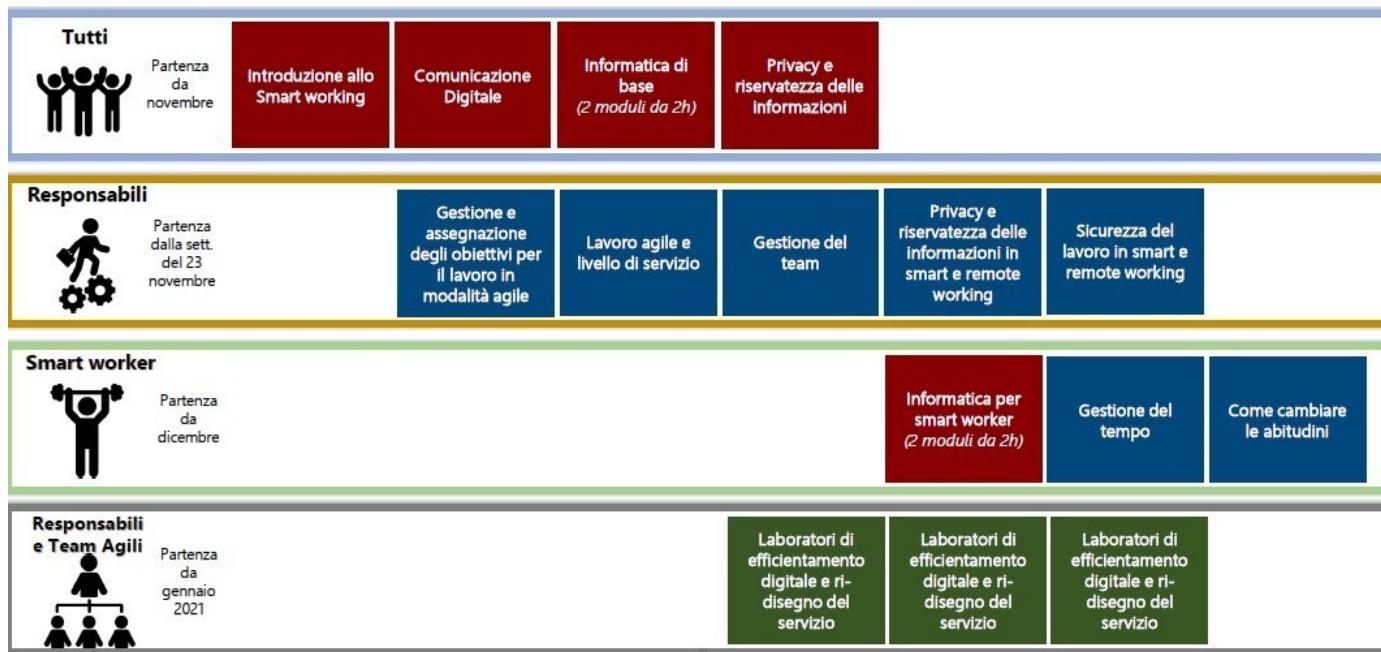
Tutti

Partenza da novembre

Introduzione allo Smart working

Comunicazione Digitale

Informatica di base
(2 moduli da 2h)

Privacy e riservatezza delle informazioni

Responsabili

Partenza dalla sett. del 23 novembre

Gestione e assegnazione degli obiettivi per il lavoro in modalità agile

Lavoro agile e livello di servizio

Gestione del team

Privacy e riservatezza delle informazioni in smart e remote working

Sicurezza del lavoro in smart e remote working

Smart worker

Partenza da dicembre

Informatica per smart worker
(2 moduli da 2h)

Gestione del tempo

Come cambiare le abitudini

Responsabili e Team Agili

Partenza da gennaio 2021

Laboratori di efficientamento digitale e ri-disegno del servizio

Laboratori di efficientamento digitale e ri-disegno del servizio

Laboratori di efficientamento digitale e ri-disegno del servizio